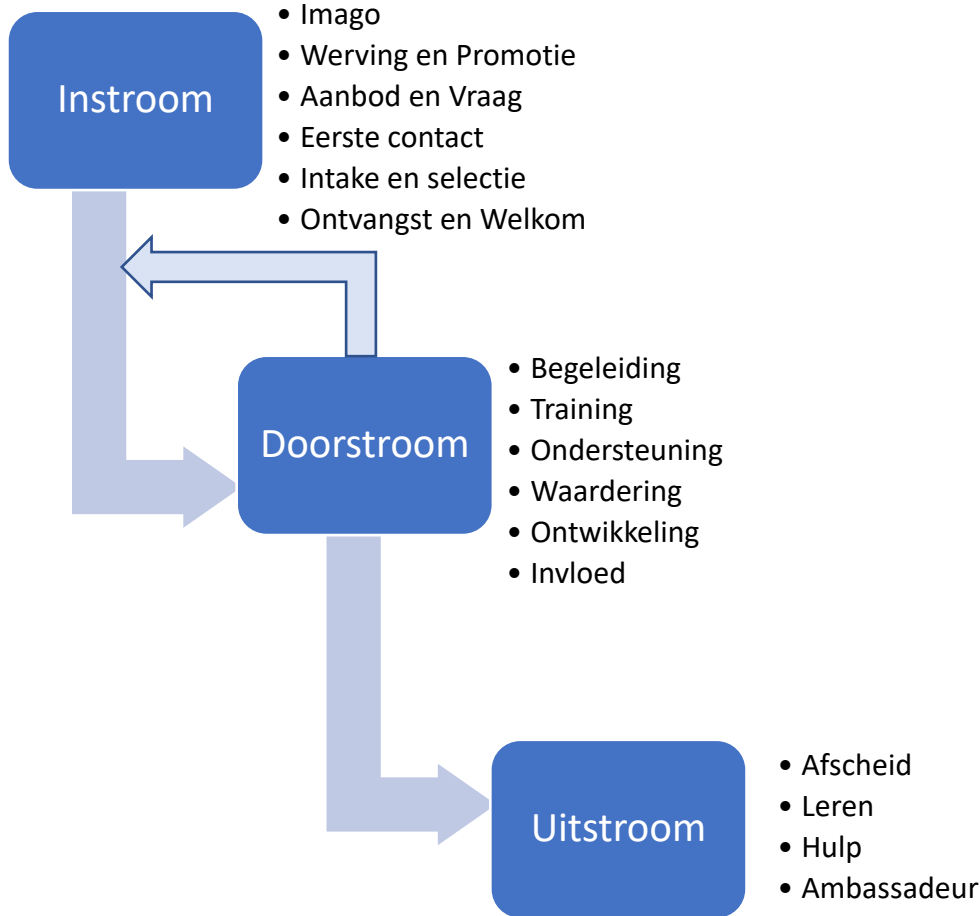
Instroom

- Imago
- Werving en Promotie
- Aanbod en Vraag
- Eerste contact
- Intake en selectie
- Ontvangst en Welkom

Doorstroom

- Begeleiding
- Training
- Ondersteuning
- Waardering
- Ontwikkeling
- Invloed

Uitstroom

- Afscheid
- Leren
- Hulp
- Ambassadeur